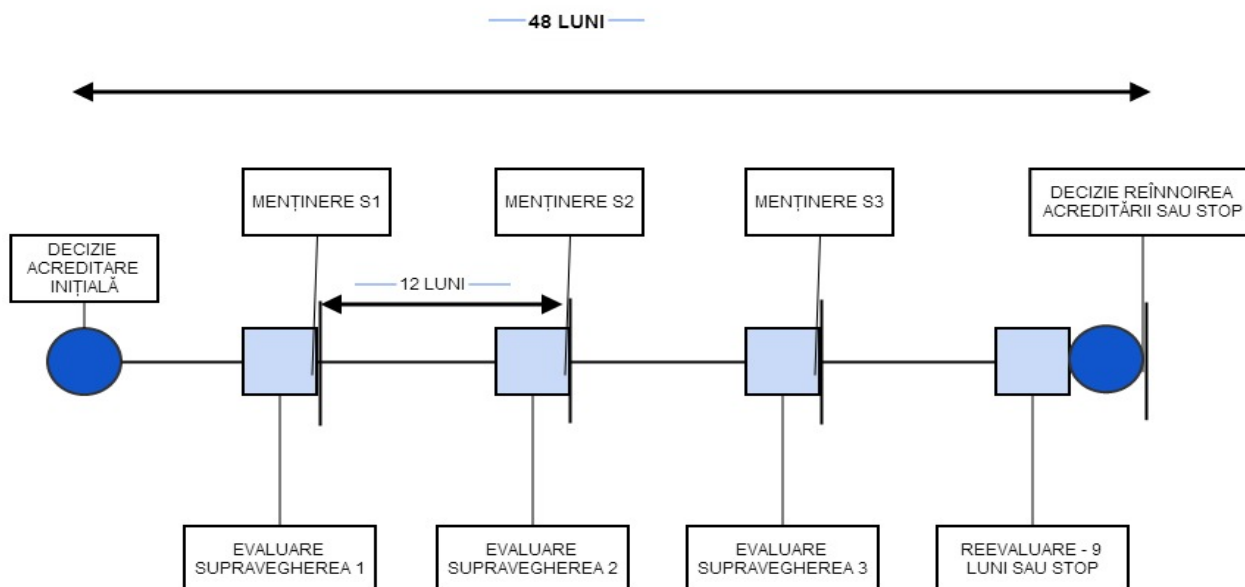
48 LUNI

MENȚINERE S1

MENȚINERE S2

MENȚINERE S3

DECIZIE REÎNNOIREA ACREDITĂRII SAU STOP

DECIZIE ACREDITARE INIȚIALĂ

12 LUNI

EVALUARE SUPRAVEGHEREA 1

EVALUARE SUPRAVEGHEREA 2

EVALUARE SUPRAVEGHEREA 3

REEVALUARE - 9 LUNI SAU STOP